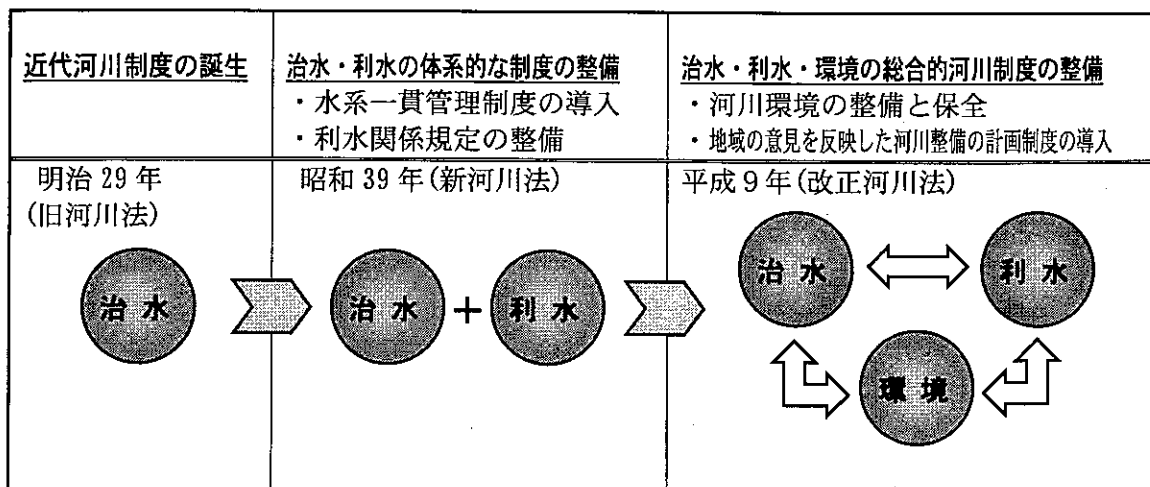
| 近代河川制度の誕生 | 治水・利水の体系的な制度の整備<br>・水系一貫管理制度の導入<br>・利水関係規定の整備 | 治水・利水・環境の総合的河川制度の整備<br>・河川環境の整備と保全<br>・地域の意見を反映した河川整備の計画制度の導入 |
|---|---|---|
| 明治 29 年<br>(旧河川法)<br>治水 | 昭和 39 年(新河川法)<br>治水 + 利水 | 平成 9 年(改正河川法)<br>治水 利水<br>環境 |